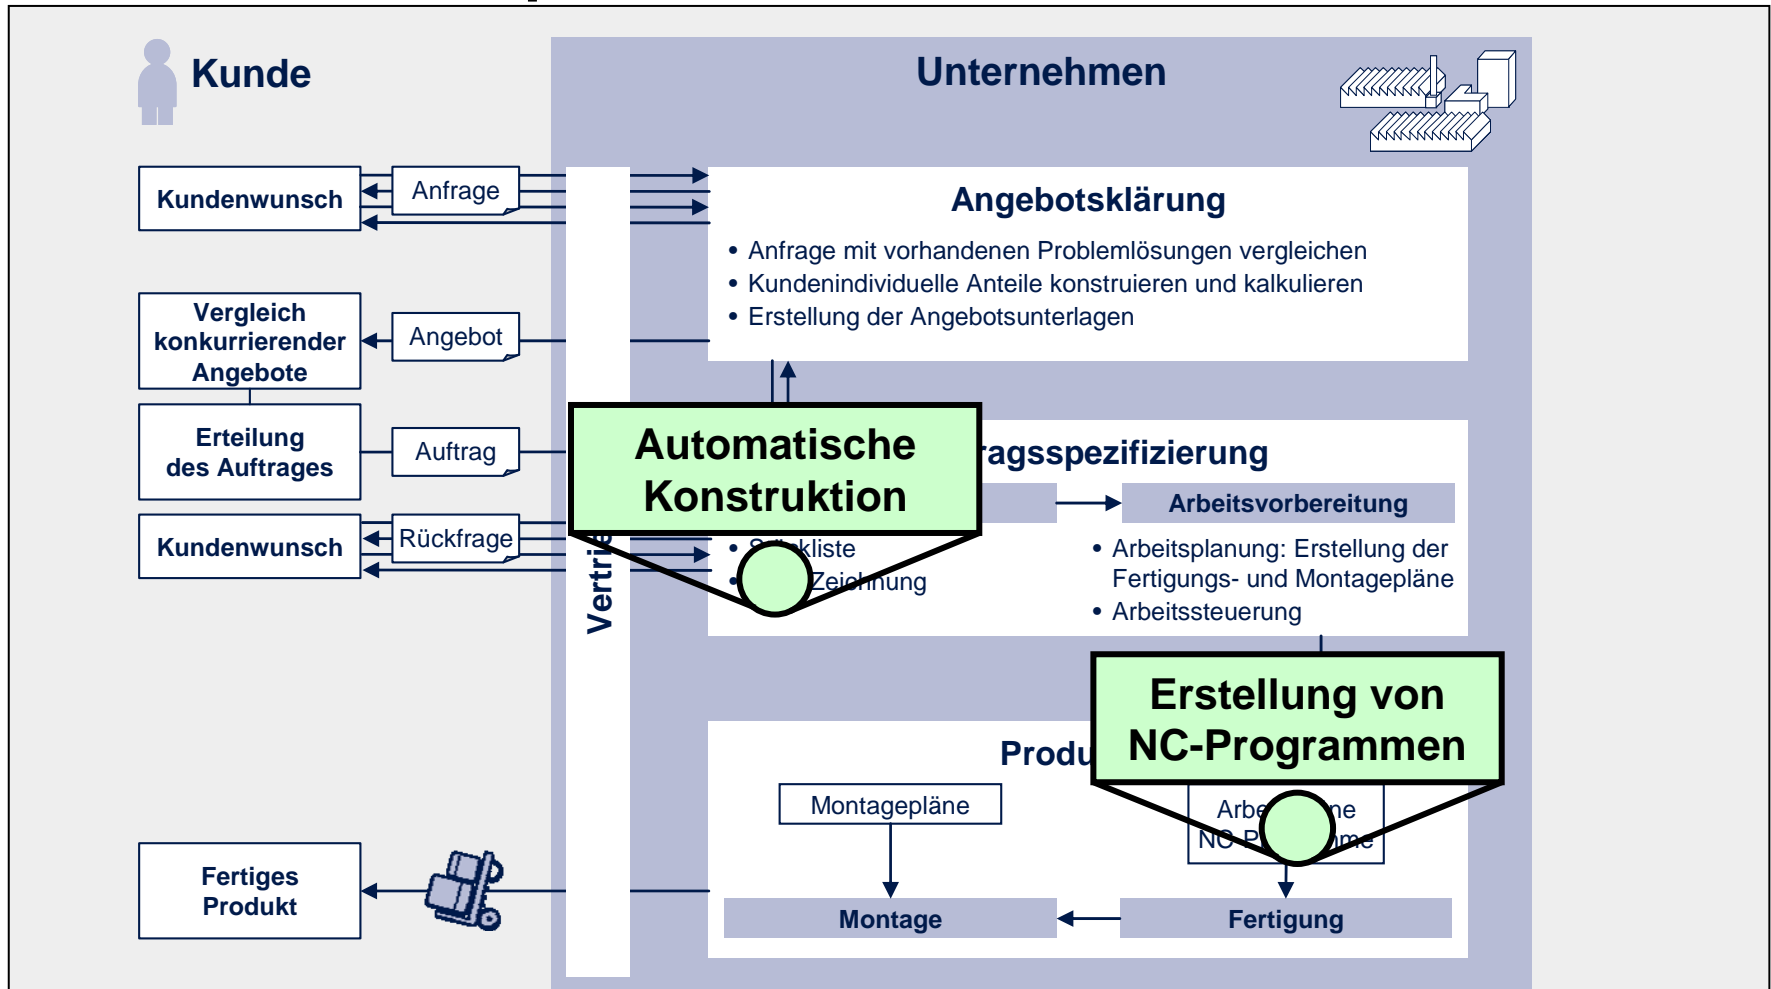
Kunde

Unternehmen

Kundenwunsch

Anfrage

Angebotsklärung

• Anfrage mit vorhandenen Problemlösungen vergleichen
• Kundenindividuelle Anteile konstruieren und kalkulieren
• Erstellung der Angebotsunterlagen

Vergleich konkurrierender Angebote

Angebot

Erteilung des Auftrages

Auftrag

Automatische Konstruktion

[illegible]agsspezifizierung

Arbeitsvorbereitung

Kundenwunsch

Rückfrage

Vertri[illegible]

• S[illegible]kliste
• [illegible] Zeichnung

• Arbeitsplanung: Erstellung der Fertigungs- und Montagepläne
• Arbeitssteuerung

Erstellung von NC-Programmen

Produ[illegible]

Montagepläne

Arbe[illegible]ne NC-P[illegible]me

Fertiges Produkt

Montage

Fertigung